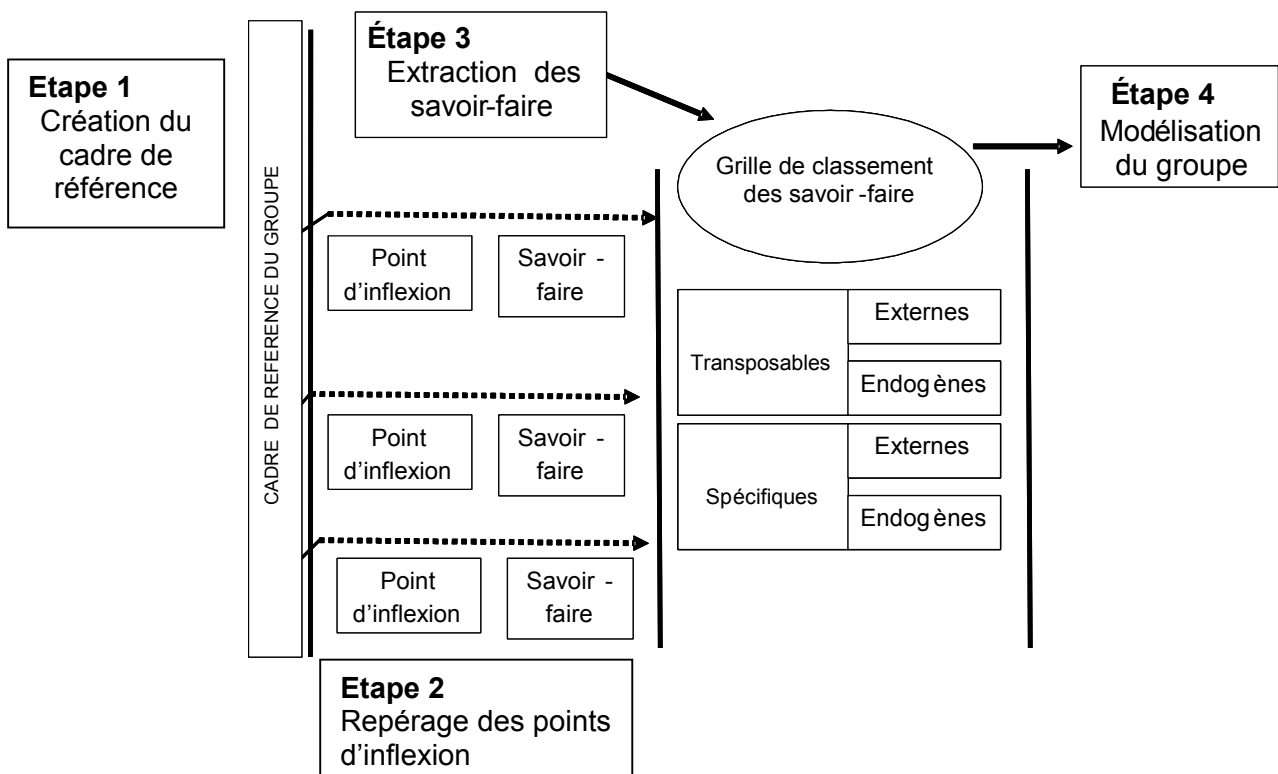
Etape 1
Création du cadre de référence

CADRE DE REFERENCE DU GROUPE

Étape 3
Extraction des savoir-faire

Grille de classement des savoir -faire

Étape 4
Modélisation du groupe

Point d'inflexion

Savoir - faire

Point d'inflexion

Savoir - faire

Point d'inflexion

Savoir - faire

| Transposables | Externes |
|---|---|
| | Endog ènes |
| Spécifiques | Externes |
| | Endog ènes |

Etape 2
Repérage des points d'inflexion